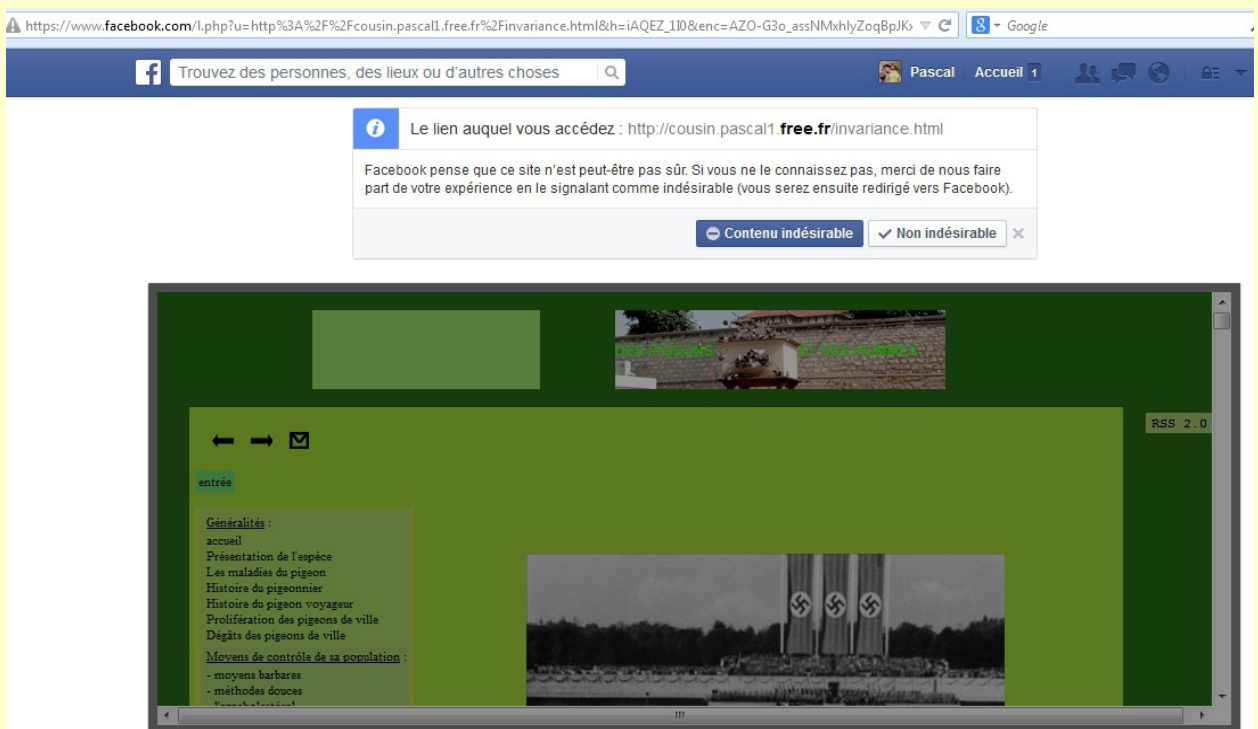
https://www.facebook.com/l.php?u=http%3A%2F%2Fcousin.pascal1.free.fr%2Finvariance.html&h=iAQEZ_1I0&enc=AZO-G3o_assNMxhlyZoqBpJK

Google

Trouvez des personnes, des lieux ou d'autres choses

Pascal Accueil 1

Le lien auquel vous accédez : http://cousin.pascal1.free.fr/invariance.html

Facebook pense que ce site n'est peut-être pas sûr. Si vous ne le connaissez pas, merci de nous faire part de votre expérience en le signalant comme indésirable (vous serez ensuite redirigé vers Facebook).

Contenu indésirable Non indésirable

DES PIGEONS ET DES HOMMES

RSS 2.0

entrée

Généralités :
accueil
Présentation de l'espèce
Les maladies du pigeon
Histoire du pigeonnier
Histoire du pigeon voyageur
Prolifération des pigeons de ville
Dégâts des pigeons de ville

Moyens de contrôle de sa population :
- moyens barbares
- méthodes douces
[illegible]